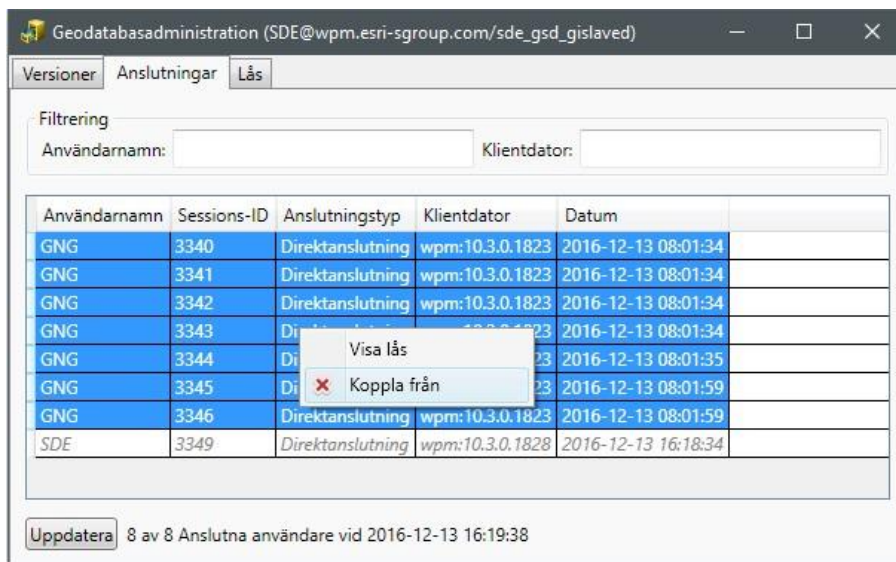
Geodatabasadministration (SDE@wpm.esri-sgroup.com/sde_gsd_gislaved)

Versioner | Anslutningar | Lås

Filtrering
Användarnamn: Klientdator:

| Användarnamn | Sessions-ID | Anslutningstyp | Klientdator | Datum |
|---|---|---|---|---|
| GNG | 3340 | Direktanslutning | wpm:10.3.0.1823 | 2016-12-13 08:01:34 |
| GNG | 3341 | Direktanslutning | wpm:10.3.0.1823 | 2016-12-13 08:01:34 |
| GNG | 3342 | Direktanslutning | wpm:10.3.0.1823 | 2016-12-13 08:01:34 |
| GNG | 3343 | Di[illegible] | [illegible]23 | 2016-12-13 08:01:34 |
| GNG | 3344 | Di | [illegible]23 | 2016-12-13 08:01:35 |
| GNG | 3345 | Di | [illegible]23 | 2016-12-13 08:01:59 |
| GNG | 3346 | Direktanslutning | wpm:10.3.0.1823 | 2016-12-13 08:01:59 |
| SDE | 3349 | Direktanslutning | wpm:10.3.0.1828 | 2016-12-13 16:18:34 |

Visa lås
Koppla från

Uppdatera 8 av 8 Anslutna användare vid 2016-12-13 16:19:38